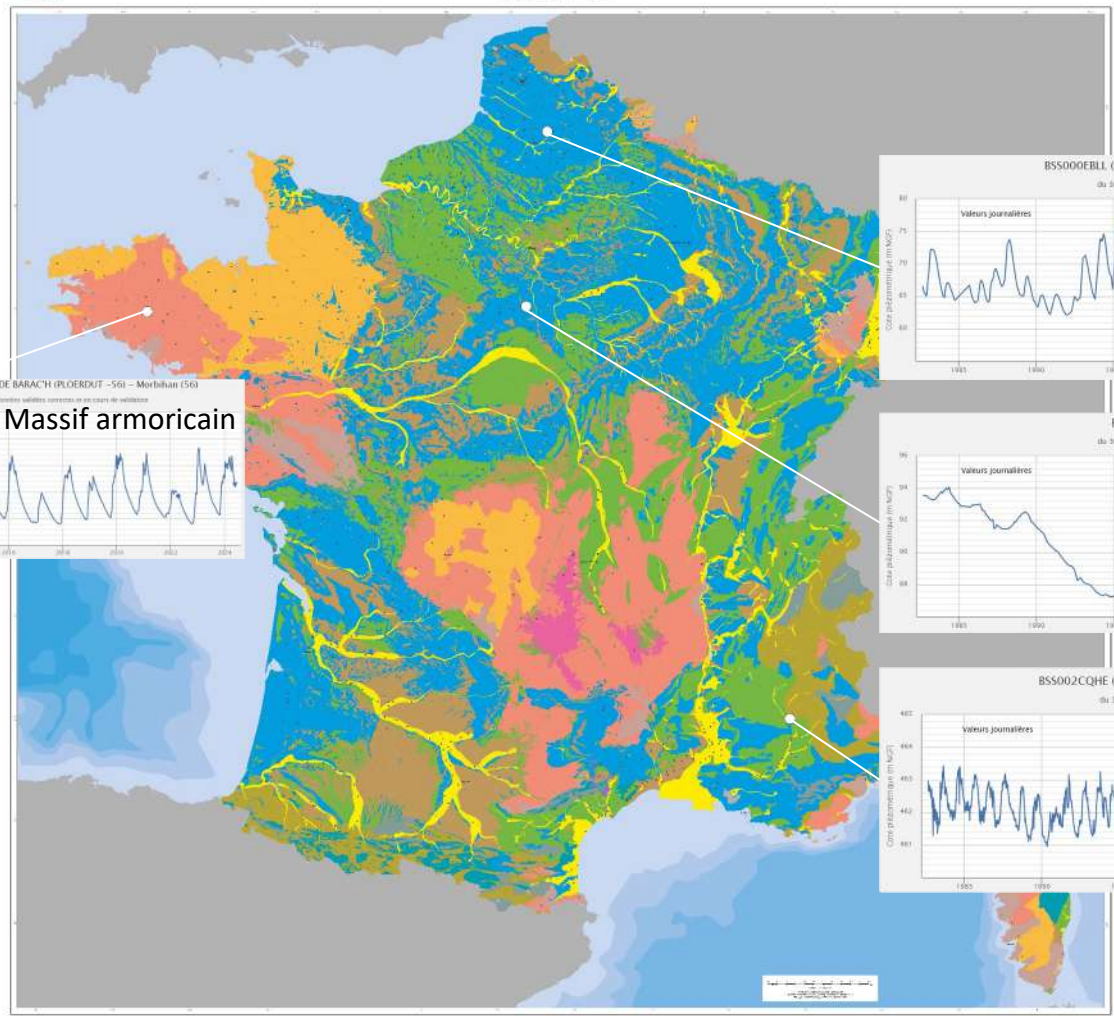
DE BARAC'H (PLOERDUT -56) – Morbihan (56)

Massif armoricain

2016 2018 2020 2022 2024

BSS000EBLL (

Valeurs journalières

80
75
70
65
60

Cote piézométrique (m NGF)

1985 1990

Valeurs journalières

96
94
92
90
88

Cote piézométrique (m NGF)

1985 1990

BSS002CQHE (

Valeurs journalières

465
464
463
462
461

Cote piézométrique (m NGF)

1985 1990